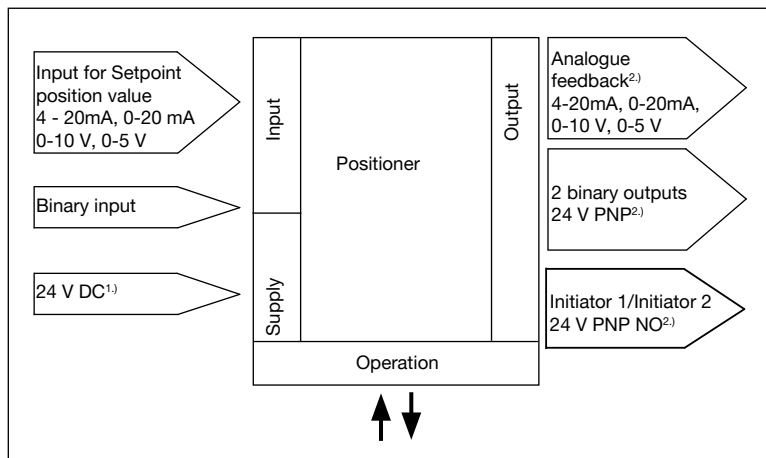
Input for Setpoint position value
4 - 20mA, 0-20 mA
0-10 V, 0-5 V

Binary input

24 V DC$^{1.)}$

Input

Supply

Positioner

Output

Operation

Analogue feedback$^{2.)}$
4-20mA, 0-20mA,
0-10 V, 0-5 V

2 binary outputs
24 V PNP$^{2.)}$

Initiator 1/Initiator 2
24 V PNP NO$^{2.)}$